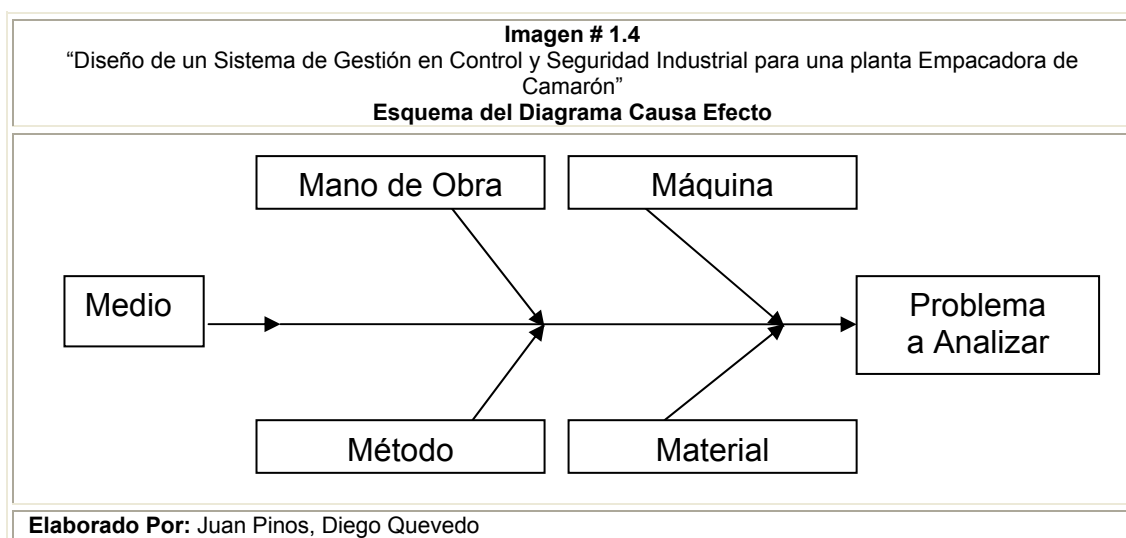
**Imagen # 1.4**
"Diseño de un Sistema de Gestión en Control y Seguridad Industrial para una planta Empacadora de Camarón"
**Esquema del Diagrama Causa Efecto**

Mano de Obra
Máquina
Medio
Problema a Analizar
Método
Material

**Elaborado Por:** Juan Pinos, Diego Quevedo